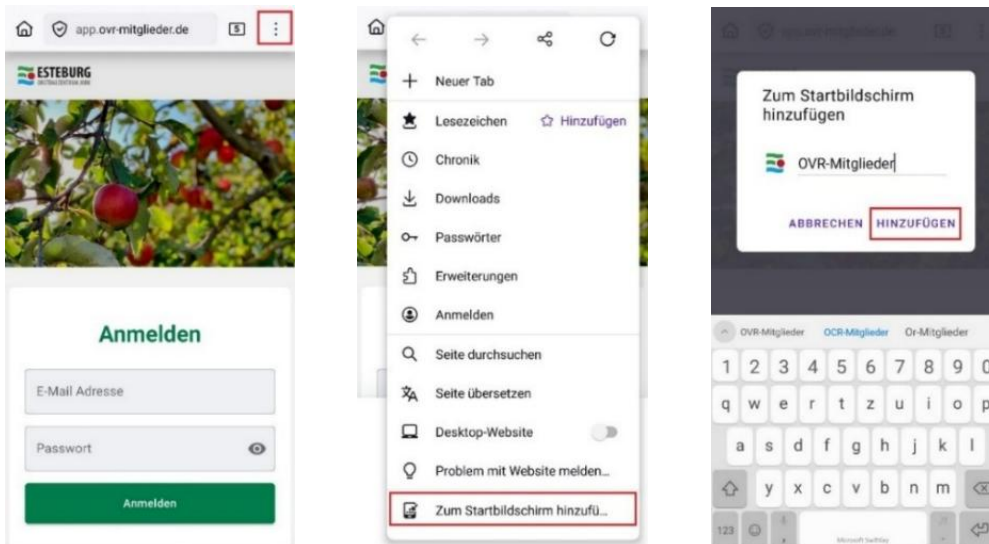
app.ovr-mitglieder.de

5

ESTEBURG

Anmelden

E-Mail Adresse

Passwort

Anmelden

Neuer Tab

Lesezeichen

Hinzufügen

Chronik

Downloads

Passwörter

Erweiterungen

Anmelden

Seite durchsuchen

Seite übersetzen

Desktop-Website

Problem mit Website melden...

Zum Startbildschirm hinzufü...

Zum Startbildschirm hinzufügen

OVR-Mitglieder

ABBRECHEN

HINZUFÜGEN

OVR-Mitglieder

OCR-Mitglieder

Or-Mitglieder

1 2 3 4 5 6 7 8 9 0

q w e r t z u i o p

a s d f g h j k l

y x c v b n m

123

Microsoft SwiftKey